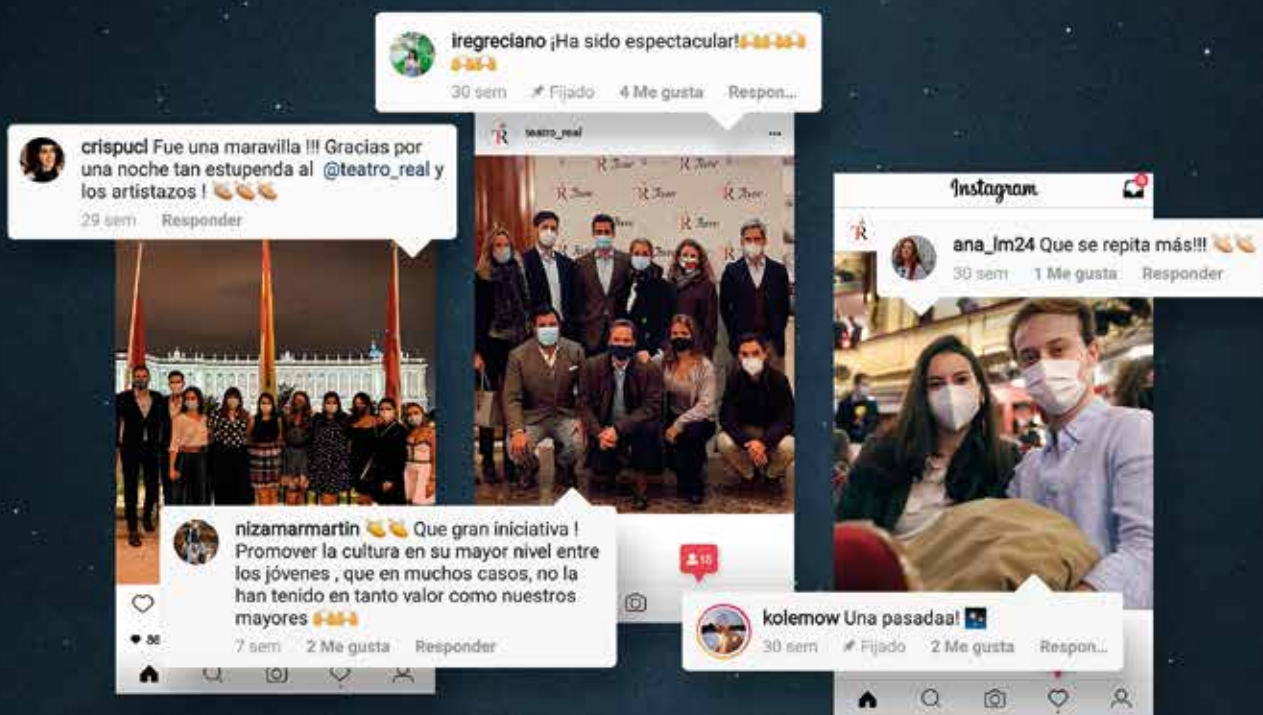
iregreciano ¡Ha sido espectacular!

30 sem Fijado 4 Me gusta Respon...

crispucl Fue una maravilla !!! Gracias por una noche tan estupenda al @teatro_real y los artistazos !

29 sem Responder

teatro_real

Instagram

ana_lm24 Que se repita más!!!

30 sem 1 Me gusta Responder

10

nizamarmartin Que gran iniciativa ! Promover la cultura en su mayor nivel entre los jóvenes , que en muchos casos, no la han tenido en tanto valor como nuestros mayores

7 sem 2 Me gusta Responder

kolemow Una pasadaa!

30 sem Fijado 2 Me gusta Respon...

86